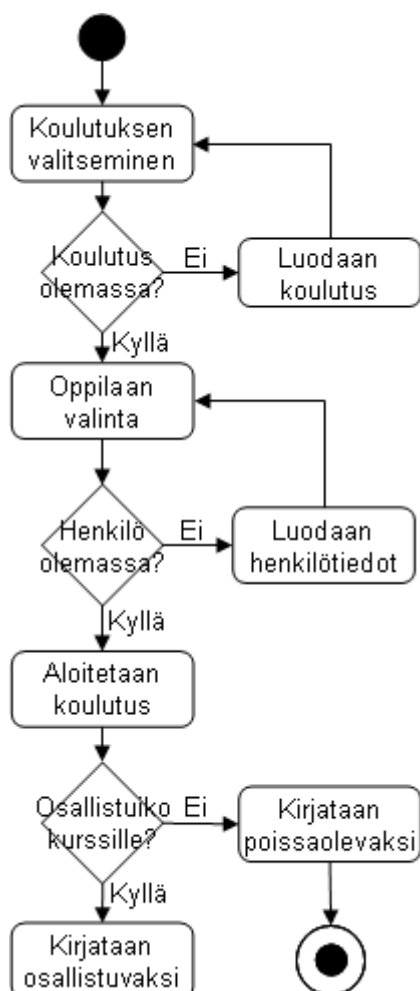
Koulutuksen valitseminen

Koulutus olemassa?

Ei

Luodaan koulutus

Kyllä

Oppilaan valinta

Henkilö olemassa?

Ei

Luodaan henkilötiedot

Kyllä

Aloitetaan koulutus

Osallistuiko kurssille?

Ei

Kirjataan poissaolevaksi

Kyllä

Kirjataan osallistuvaksi